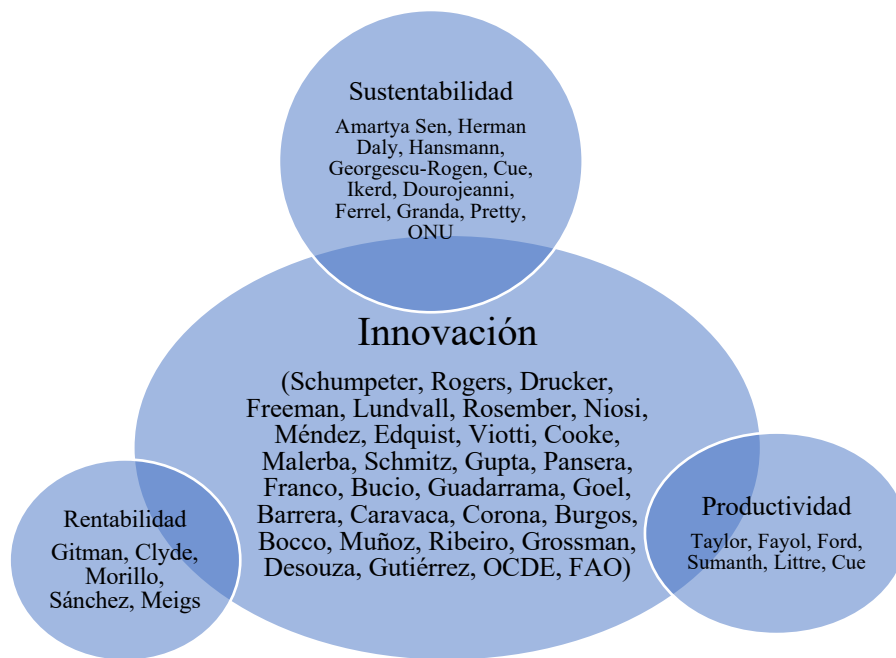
Sustentabilidad

Amartya Sen, Herman Daly, Hansmann, Georgescu-Rogen, Cue, Ikerd, Dourojeanni, Ferrel, Granda, Pretty, ONU

Innovación

(Schumpeter, Rogers, Drucker, Freeman, Lundvall, Rosember, Niosi, Méndez, Edquist, Viotti, Cooke, Malerba, Schmitz, Gupta, Pansera, Franco, Bucio, Guadarrama, Goel, Barrera, Caravaca, Corona, Burgos, Bocco, Muñoz, Ribeiro, Grossman, Desouza, Gutiérrez, OCDE, FAO)

Rentabilidad

Gitman, Clyde, Morillo, Sánchez, Meigs

Productividad

Taylor, Fayol, Ford, Sumanth, Littre, Cue